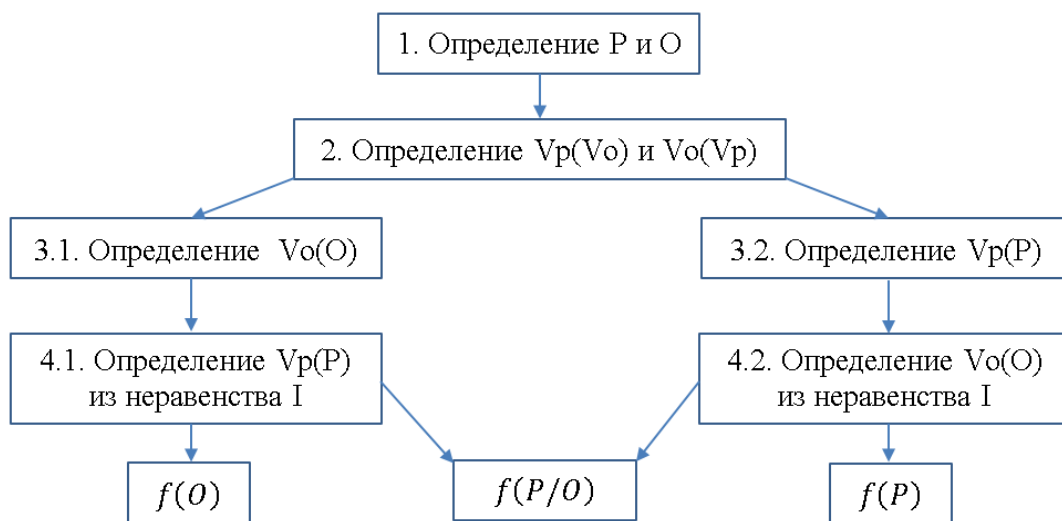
1. Определение P и O

2. Определение Vp(Vo) и Vo(Vp)

3.1. Определение Vo(O)

3.2. Определение Vp(P)

4.1. Определение Vp(P) из неравенства I

4.2. Определение Vo(O) из неравенства I

$f(O)$

$f(P/O)$

$f(P)$